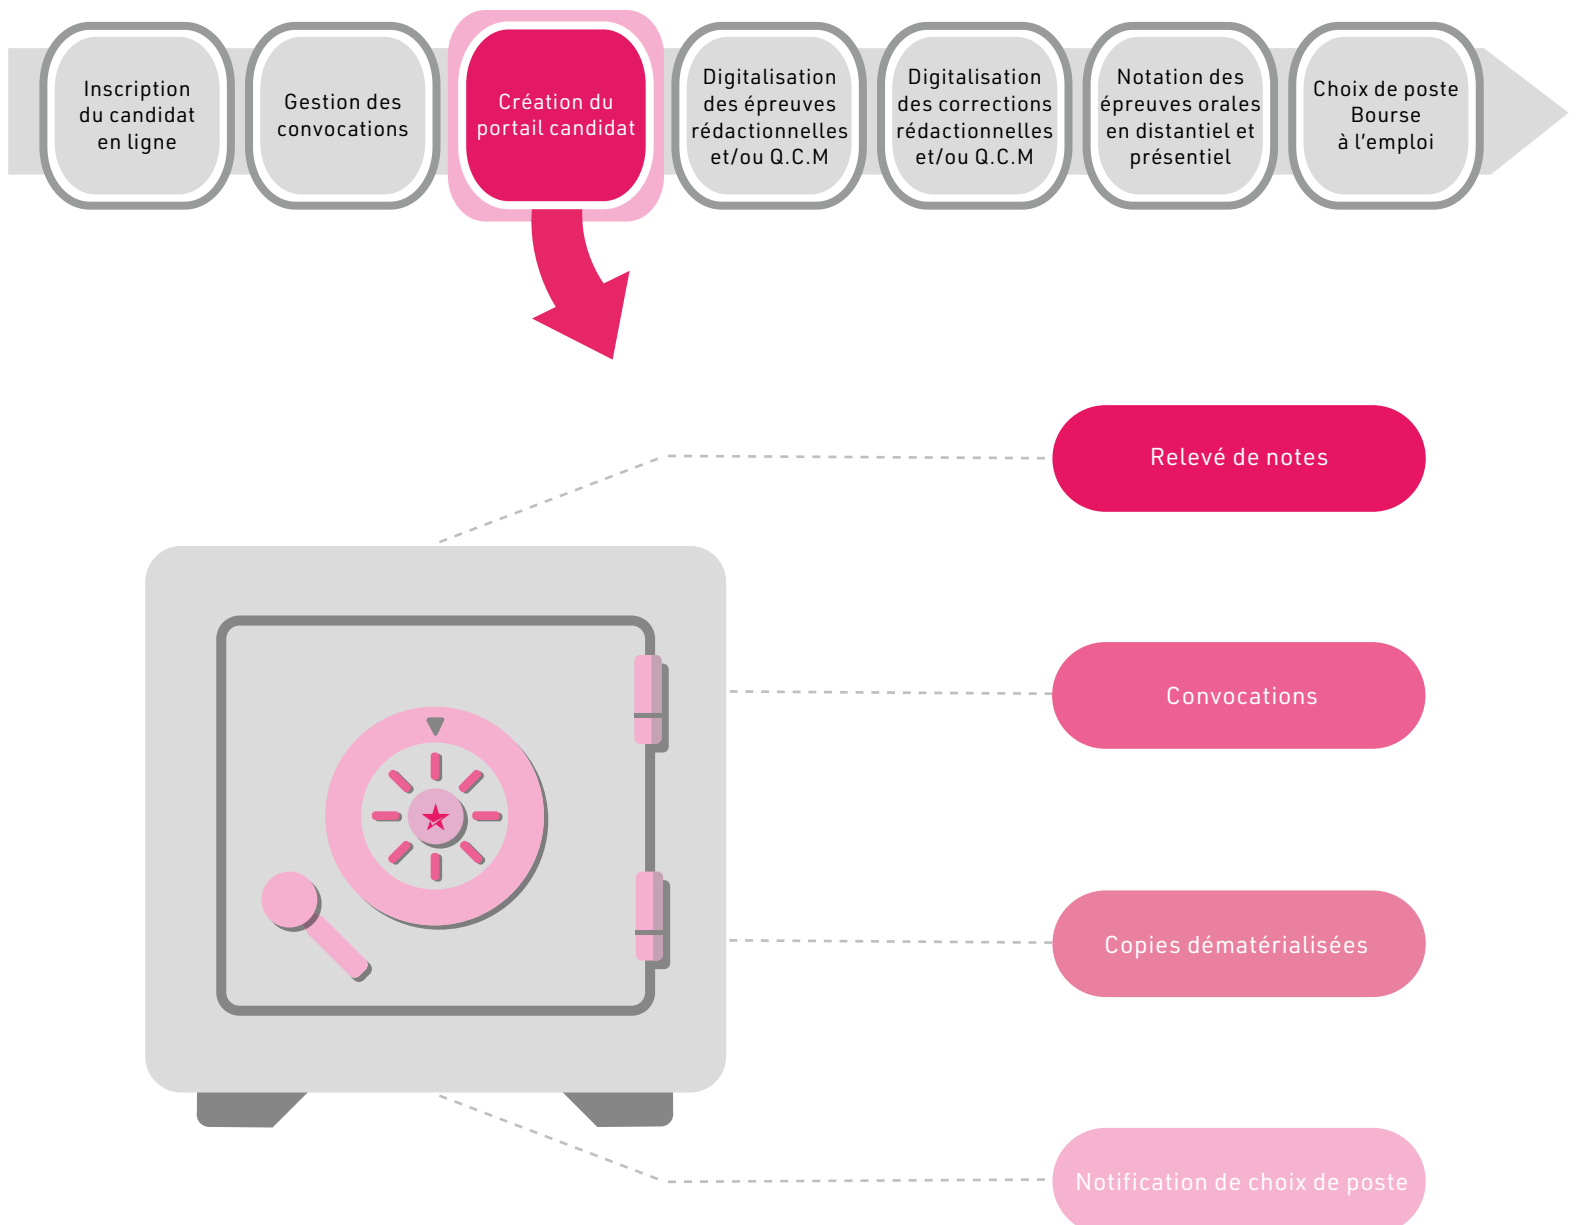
Inscription du candidat en ligne

Gestion des convocations

Création du portail candidat

Digitalisation des épreuves rédactionnelles et/ou Q.C.M

Digitalisation des corrections rédactionnelles et/ou Q.C.M

Notation des épreuves orales en distantiel et présentiel

Choix de poste Bourse à l'emploi

Relevé de notes

Convocations

Copies dématérialisées

Notification de choix de poste